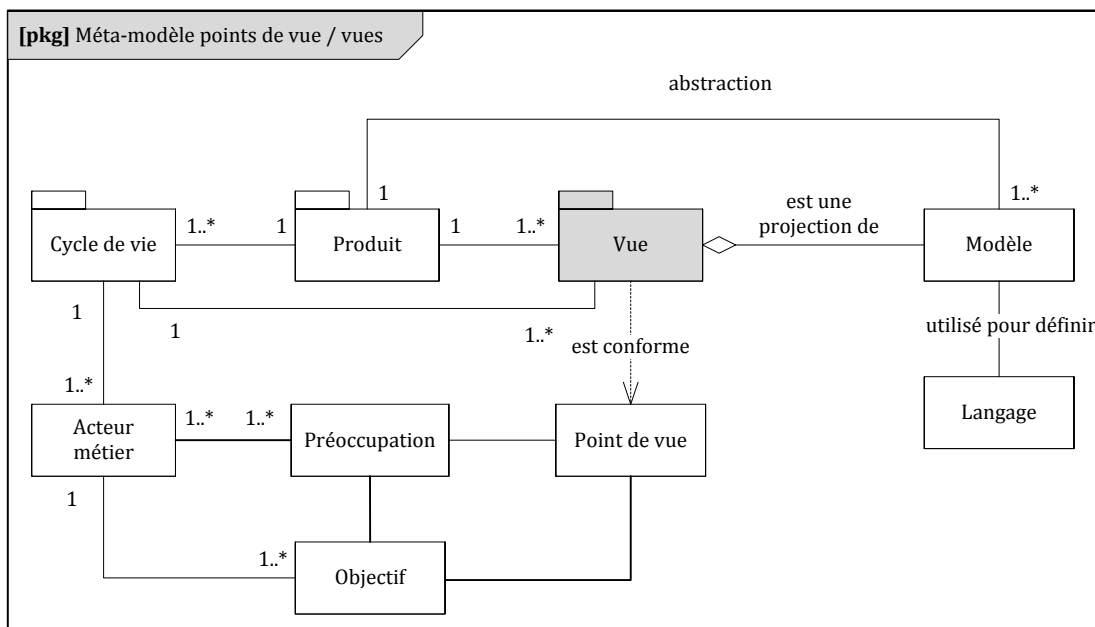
**[pkg]** Méta-modèle points de vue / vues

abstraction

1

1..*

Cycle de vie

1..*

1

Produit

1

1..*

Vue

est une projection de

Modèle

1

1

1..*

est conforme

utilisé pour définir

1..*

Langage

Acteur métier

1..*

1..*

Préoccupation

Point de vue

1

1..*

Objectif